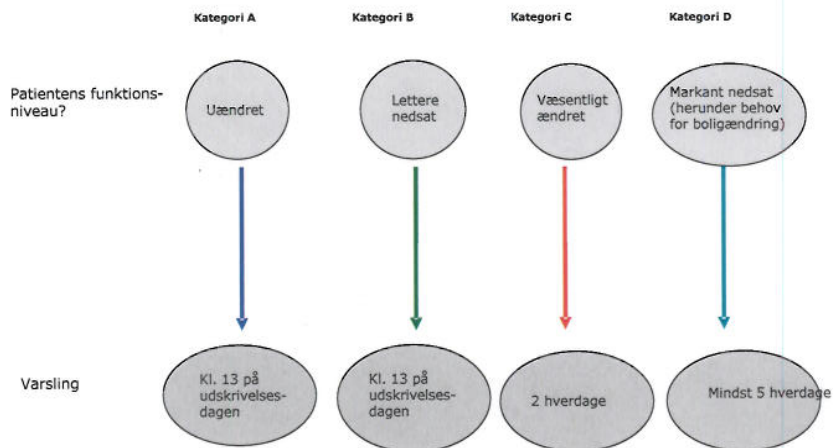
Kategori A

Kategori B

Kategori C

Kategori D

Patientens funktionsniveau?

Uændret

Lettere nedsat

Væsentligt ændret

Markant nedsat (herunder behov for boligændring)

Varsling

Kl. 13 på udskrivelsesdagen

Kl. 13 på udskrivelsesdagen

2 hverdage

Mindst 5 hverdage